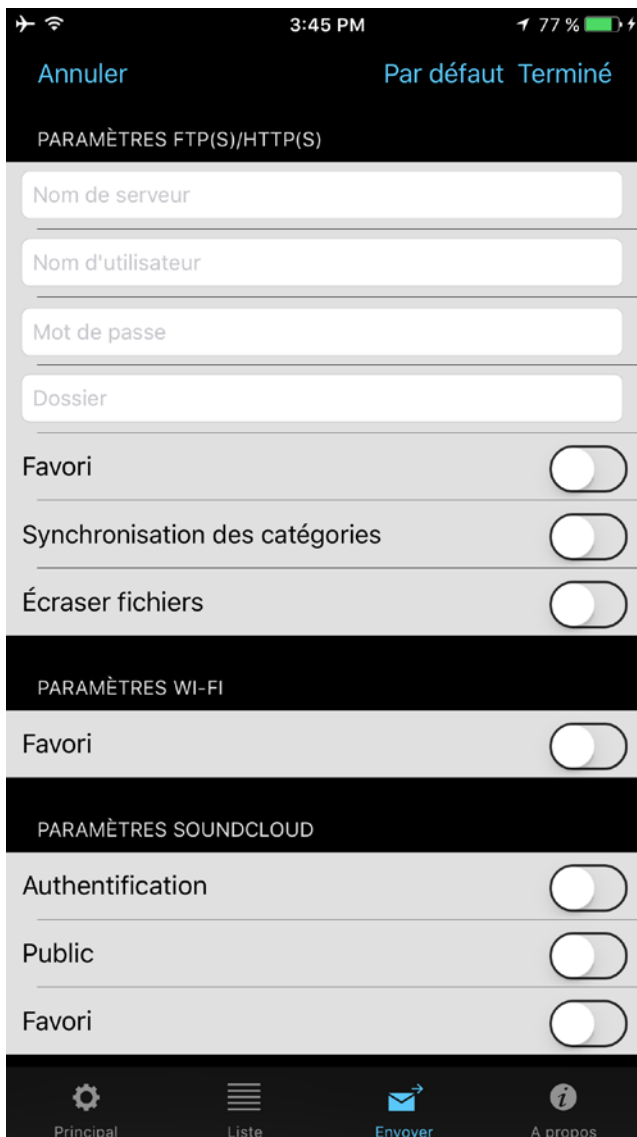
3:45 PM
77 %

Annuler
Par défaut
Terminé

PARAMÈTRES FTP(S)/HTTP(S)

Nom de serveur

Nom d'utilisateur

Mot de passe

Dossier

Favori

Synchronisation des catégories

Écraser fichiers

PARAMÈTRES WI-FI

Favori

PARAMÈTRES SOUNDCLOUD

Authentification

Public

Favori

Principal
Liste
Envoyer
A propos